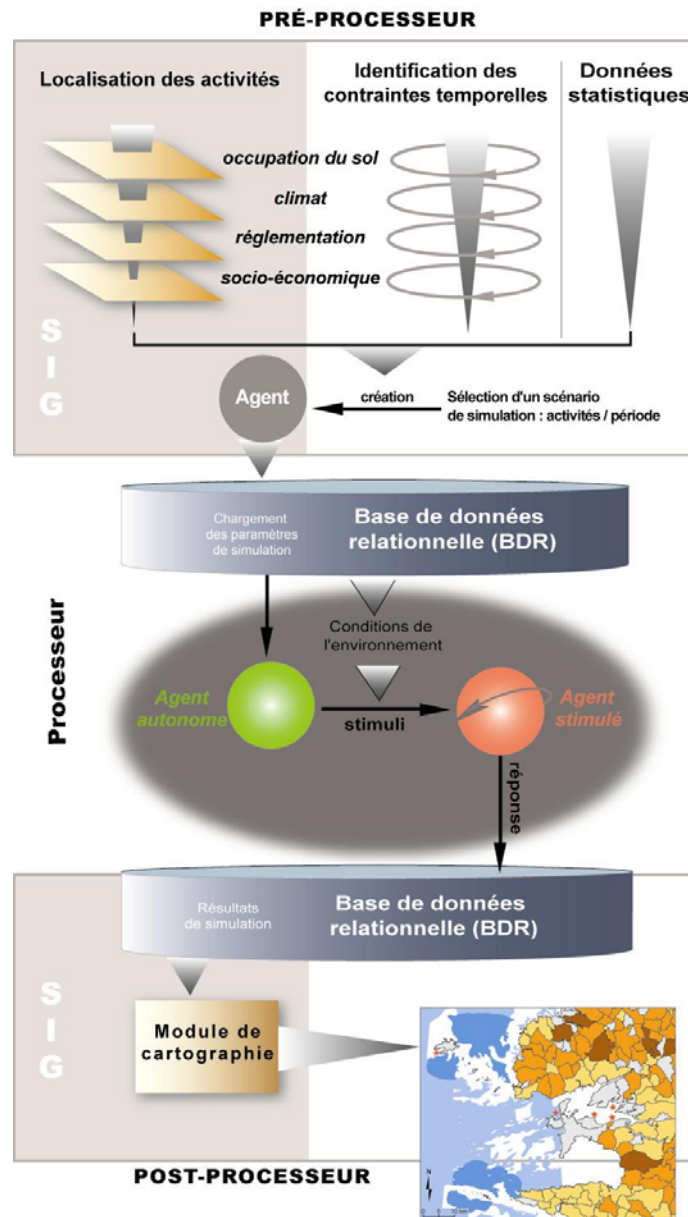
PRÉ-PROCESSEUR

Localisation des activités

Identification des contraintes temporelles

Données statistiques

occupation du sol

climat

réglementation

socio-économique

S I G

Agent

création

Sélection d'un scénario de simulation : activités / période

Chargement des paramètres de simulation

Base de données relationnelle (BDR)

Processeur

Conditions de l'environnement

Agent autonome

stimuli

Agent stimulé

réponse

Résultats de simulation

Base de données relationnelle (BDR)

S I G

Module de cartographie

POST-PROCESSEUR